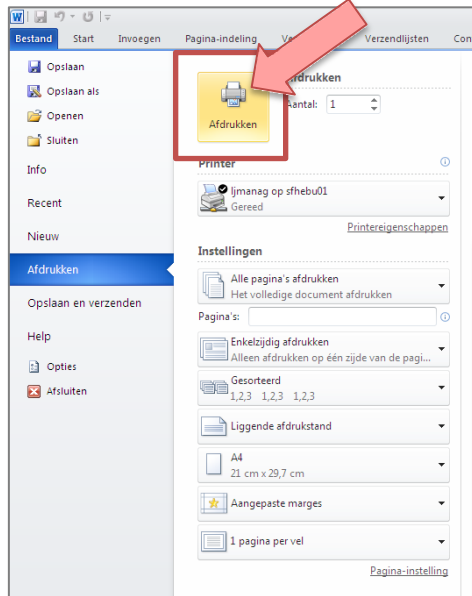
Bestand Start Invoegen Pagina-indeling Ve Verzendlijsten Con

Opslaan
Opslaan als
Openen
Sluiten
Info
Recent
Nieuw
Afdrukken
Opslaan en verzenden
Help
Opties
Afsluiten

fdrukken
Afdrukken
Aantal: 1

Printer
ljmanag op sfhebu01
Gereed
Printereigenschappen

Instellingen
Alle pagina's afdrukken
Het volledige document afdrukken
Pagina's:
Enkelzijdig afdrukken
Alleen afdrukken op één zijde van de pagi...
Gesorteerd
1,2,3 1,2,3 1,2,3
Liggende afdrukstand
A4
21 cm x 29,7 cm
Aangepaste marges
1 pagina per vel
Pagina-instelling